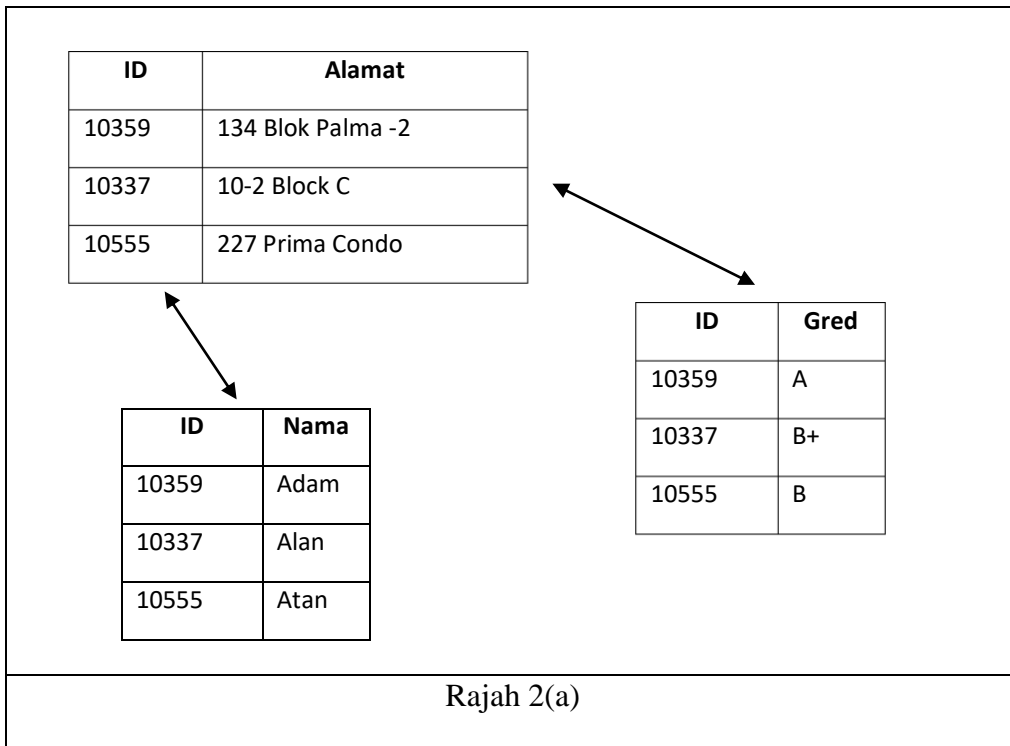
| ID | Alamat |
|---|---|
| 10359 | 134 Blok Palma -2 |
| 10337 | 10-2 Block C |
| 10555 | 227 Prima Condo |

| ID | Gred |
|---|---|
| 10359 | A |
| 10337 | B+ |
| 10555 | B |

| ID | Nama |
|---|---|
| 10359 | Adam |
| 10337 | Alan |
| 10555 | Atan |

Rajah 2(a)